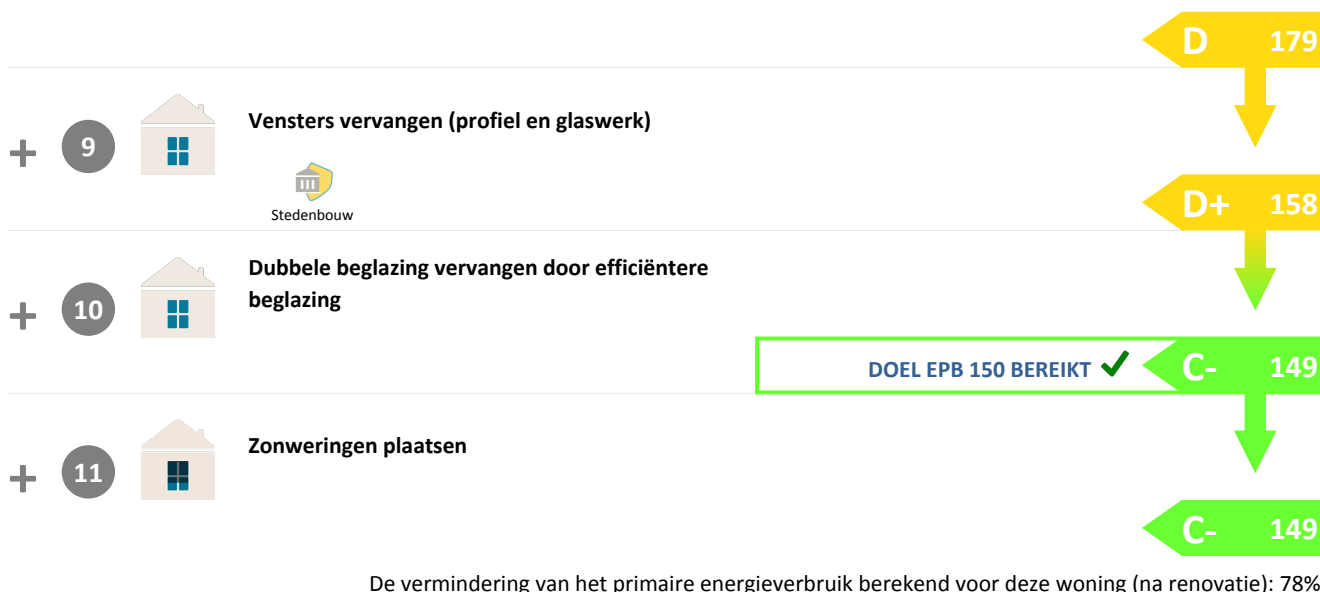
D 179

+ 9

Vensters vervangen (profiel en glaswerk)

Stedenbouw

D+ 158

+ 10

Dubbele beglazing vervangen door efficiëntere beglazing

DOEL EPB 150 BEREIKT ✓

C- 149

+ 11

Zonweringen plaatsen

C- 149

De vermindering van het primaire energieverbruik berekend voor deze woning (na renovatie): 78%